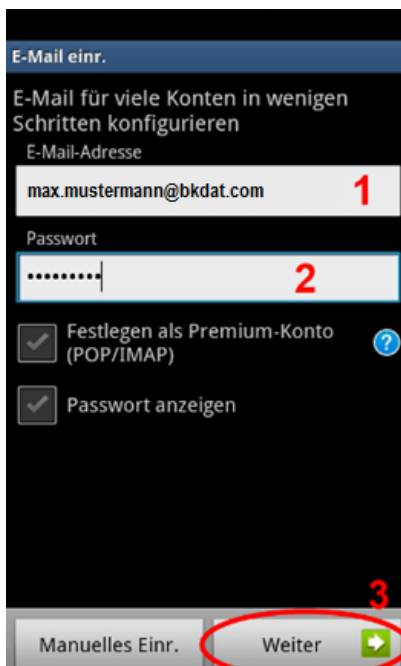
E-Mail einr.

E-Mail für viele Konten in wenigen Schritten konfigurieren

E-Mail-Adresse

max.mustermann@bkdat.com

1

Passwort

•••••••••

2

Festlegen als Premium-Konto (POP/IMAP)

?

Passwort anzeigen

3

Manuelles Einr.

Weiter